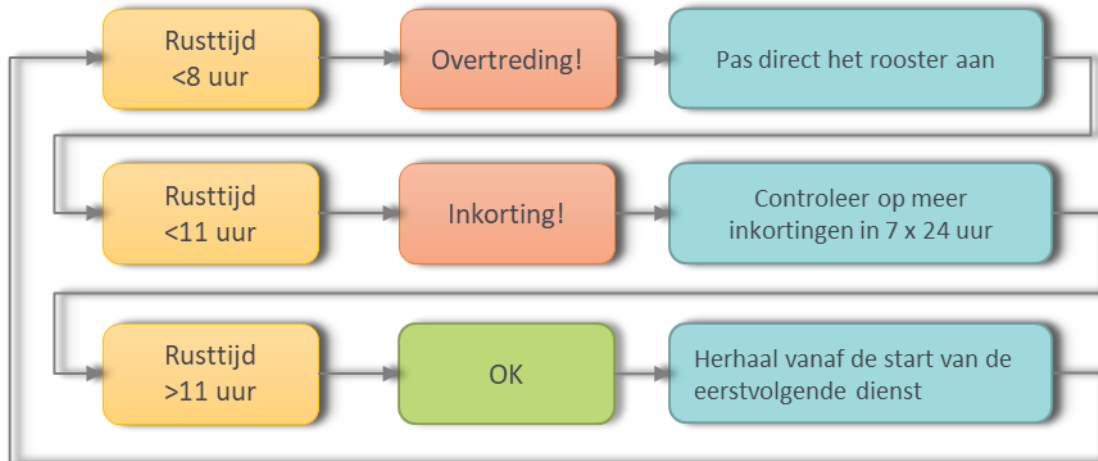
Rusttijd
<8 uur

Overtreding!

Pas direct het rooster aan

Rusttijd
<11 uur

Inkorting!

Controleer op meer inkortingen in 7 x 24 uur

Rusttijd
>11 uur

OK

Herhaal vanaf de start van de eerstvolgende dienst